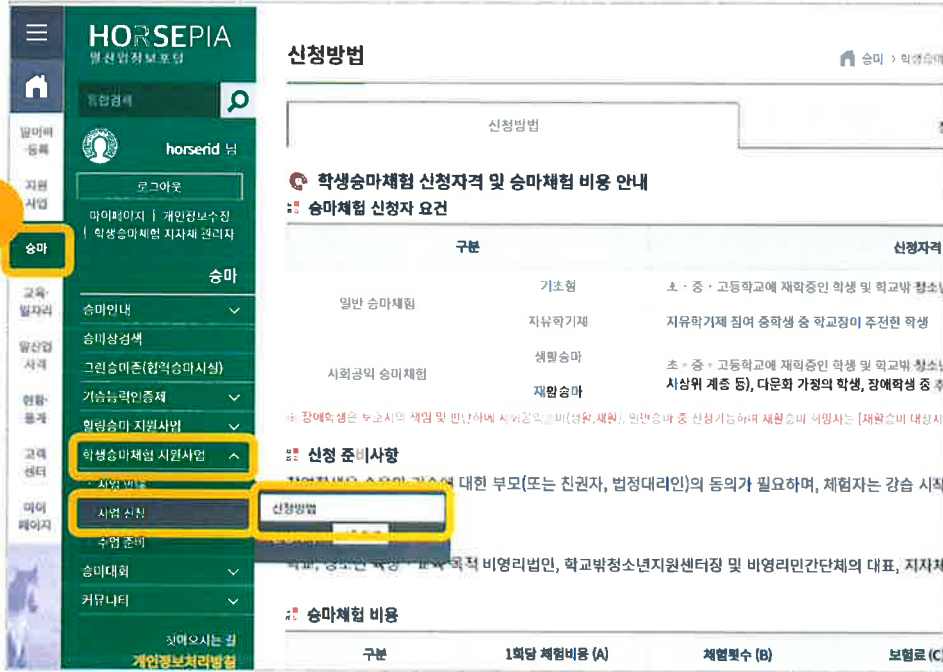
HORSEPIA
말산업정보포털

통합검색

horserid 님

로그아웃

마이페이지 | 개인정보수정
| 학생승마체험 지자체 관리자

알리미·등록
지원사업
승마
교육·일자리
말산업사전
현황·통계
고객센터
마이페이지

승마
승마안내
승마장검색
그린승마존(힐링승마시설)
기승능력인증제
힐링승마 지원사업
학생승마체험 지원사업
사업 안내
사업 신청
수업 준비
승마대회
커뮤니티

찾아오시는 길
개인정보처리방침

신청방법

승마 > 학생승마

신청방법

학생승마체험 신청자격 및 승마체험 비용 안내
승마체험 신청자 요건

| 구분 | | 신청자격 |
|---|---|---|
| 일반 승마체험 | 기초형 | 초·중·고등학교에 재학중인 학생 및 학교밖 청소년 |
| | 자유학기제 | 자유학기제 참여 중학생 중 학교장이 추천한 학생 |
| 사회공익 승마체험 | 생활승마 | 초·중·고등학교에 재학중인 학생 및 학교밖 청소년 |
| | 재활승마 | 시상위 계층 등), 다문화 가정의 학생, 장애학생 중 추 |

※ 장애학생은 보호자의 책임 및 판단하에 사회공익승마(생활,재활), 일반승마 중 신청가능하며 재활승마 희망자는 [재활승마 대상자

신청 준비사항

체험학생은 승마 강습에 대한 부모(또는 친권자, 법정대리인)의 동의가 필요하며, 체험자는 강습 시작

신청방법

학교, 공모전 육성·교육목적 비영리법인, 학교밖청소년지원센터장 및 비영리민간단체의 대표, 지자체

승마체험 비용

| 구분 | 1회당 체험비용 (A) | 체험횟수 (B) | 보험료 (C |
|---|---|---|---|